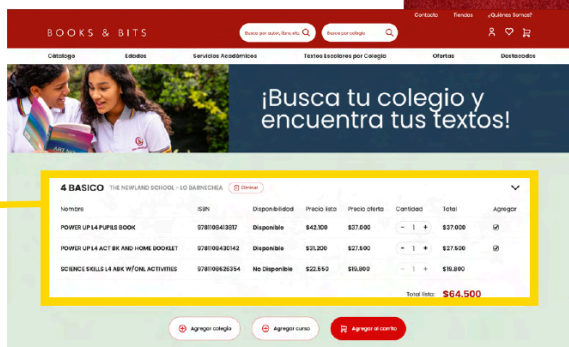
Contacto Tiendas ¿Quiénes Somos?

BOOKS & BITS

Busca por autor, libro, etc.

Busca por colegio

Catalogo Edades Servicios Académicos Textos Escolares por Colegio Ofertas Destacados

¡Busca tu colegio y encuentra tus textos!

4 BASICO THE NEWLAND SCHOOL - LO BARNECHEA Eliminar

| Nombre | ISBN | Disponibilidad | Precio lista | Precio oferta | Cantidad | Total | Agregar |
|---|---|---|---|---|---|---|---|
| POWER UP L4 PUPILS BOOK | 9781108413817 | Disponible | \$42.100 | \$37.000 | - 1 + | \$37.000 | ☑ |
| POWER UP L4 ACT BK AND HOME BOOKLET | 9781108430142 | Disponible | \$31.200 | \$27.500 | - 1 + | \$27.500 | ☑ |
| SCIENCE SKILLS L4 ABK W/ONL ACTIVITIES | 9781108626354 | No Disponible | \$22.550 | \$19.800 | - 1 + | \$19.800 | |

Total lista: \$64.500

Agregar colegio Agregar curso Agregar al carrito